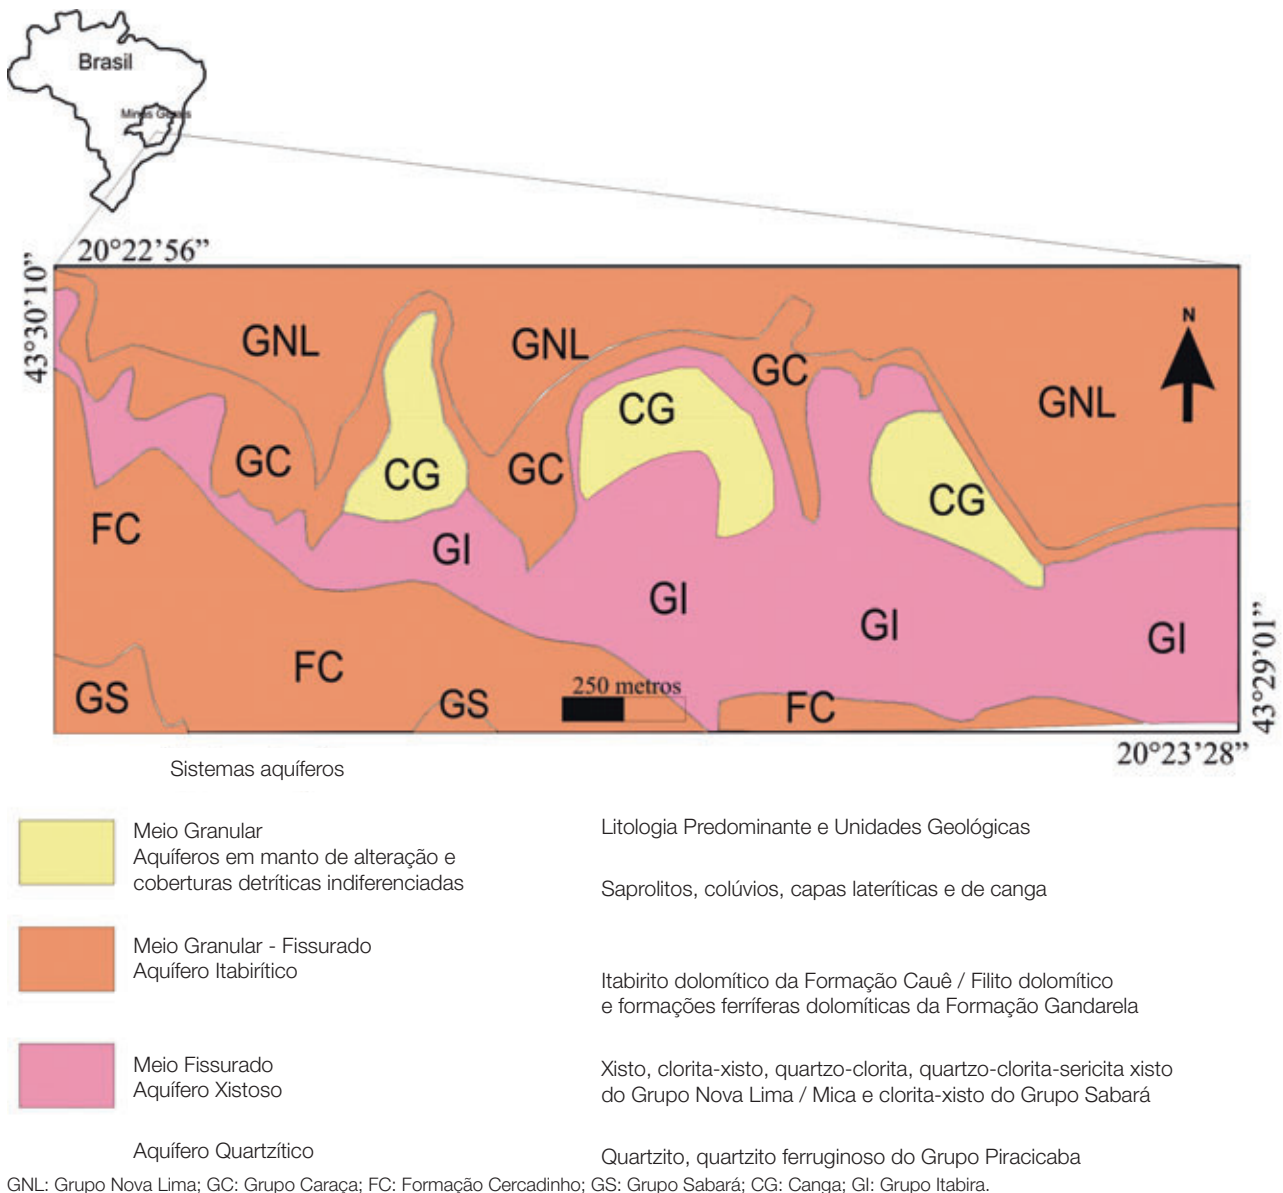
Brasil

Minas Gerais

20°22'56"

43°30'10"

GNL

GNL

GC

GNL

N

CG

CG

GC

GC

CG

FC

GI

GI

GI

GI

FC

GS

GS

250 metros

FC

43°29'01"

20°23'28"

Sistemas aquíferos

Meio Granular
Aquíferos em manto de alteração e coberturas detríticas indiferenciadas

Meio Granular - Fissurado
Aquífero Itabirítico

Meio Fissurado
Aquífero Xistoso

Aquífero Quartzítico

Litologia Predominante e Unidades Geológicas

Saprolitos, colúvios, capas lateríticas e de canga

Itabirito dolomítico da Formação Cauê / Filito dolomítico e formações ferríferas dolomíticas da Formação Gandarela

Xisto, clorita-xisto, quartzo-clorita, quartzo-clorita-sericita xisto do Grupo Nova Lima / Mica e clorita-xisto do Grupo Sabará

Quartzito, quartzito ferruginoso do Grupo Piracicaba

GNL: Grupo Nova Lima; GC: Grupo Caraça; FC: Formação Cercadinho; GS: Grupo Sabará; CG: Canga; GI: Grupo Itabira.